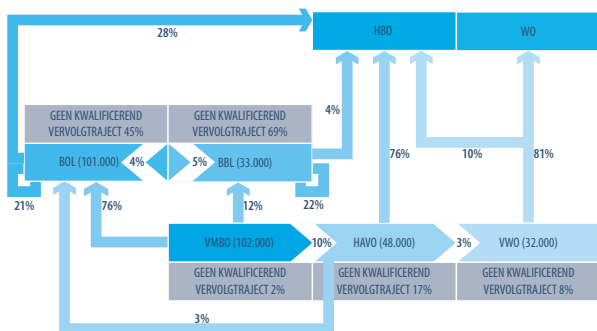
28%

HBO

WO

GEEN KWALIFICEREND VERVOLGTRAJECT 45%

GEEN KWALIFICEREND VERVOLGTRAJECT 69%

4%

BOL (101.000)

4%

5%

BBL (33.000)

76%

10%

81%

21%

76%

12%

22%

VMBO (102.000)

10%

HAVO (48.000)

3%

VWO (32.000)

GEEN KWALIFICEREND VERVOLGTRAJECT 2%

GEEN KWALIFICEREND VERVOLGTRAJECT 17%

GEEN KWALIFICEREND VERVOLGTRAJECT 8%

3%